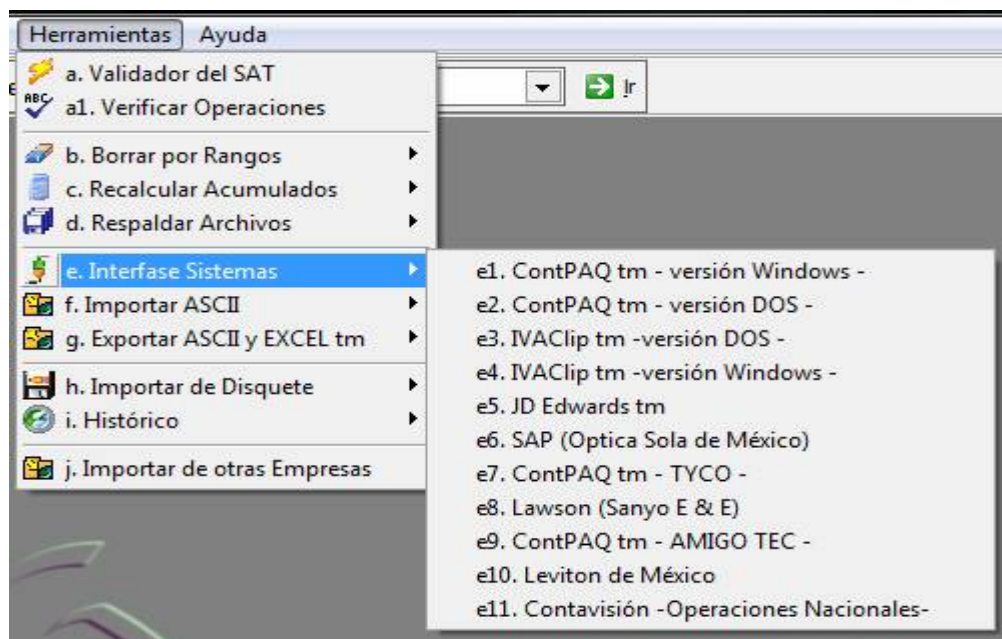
Herramientas Ayuda

a. Validador del SAT
a1. Verificar Operaciones
b. Borrar por Rangos
c. Recalcular Acumulados
d. Respaldar Archivos
e. Interfase Sistemas
f. Importar ASCII
g. Exportar ASCII y EXCEL tm
h. Importar de Disquete
i. Histórico
j. Importar de otras Empresas

Ir

e1. ContPAQ tm - versión Windows -
e2. ContPAQ tm - versión DOS -
e3. IVAClip tm -versión DOS -
e4. IVAClip tm -versión Windows -
e5. JD Edwards tm
e6. SAP (Optica Sola de México)
e7. ContPAQ tm - TYCO -
e8. Lawson (Sanyo E & E)
e9. ContPAQ tm - AMIGO TEC -
e10. Leviton de México
e11. Contavisión -Operaciones Nacionales-